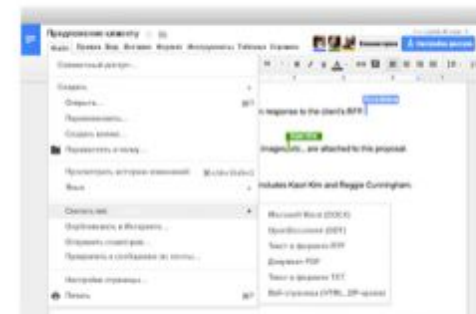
Предложение клиенту
Файл Правка Вид Вставка Формат Инструменты Таблица Справка
Комментарии
Настройки доступа
Совместный доступ...
Создать
Открыть...
Переименовать...
Создать копию...
Переместить в папку...
Просмотреть историю изменений
Язык
Скачать как
Опубликовать в Интернете...
Отправить соавторам...
Прикрепить к сообщению эл. почты...
Настройки страницы...
Печать
Microsoft Word (DOCX)
OpenDocument (ODT)
Текст в формате RTF
Документ PDF
Текст в формате TXT
Веб-страница (HTML, ZIP-архив)
in response to the client's RFP.
images, etc., are attached to this proposal.
includes Kaori Kim and Reggie Cunningham.